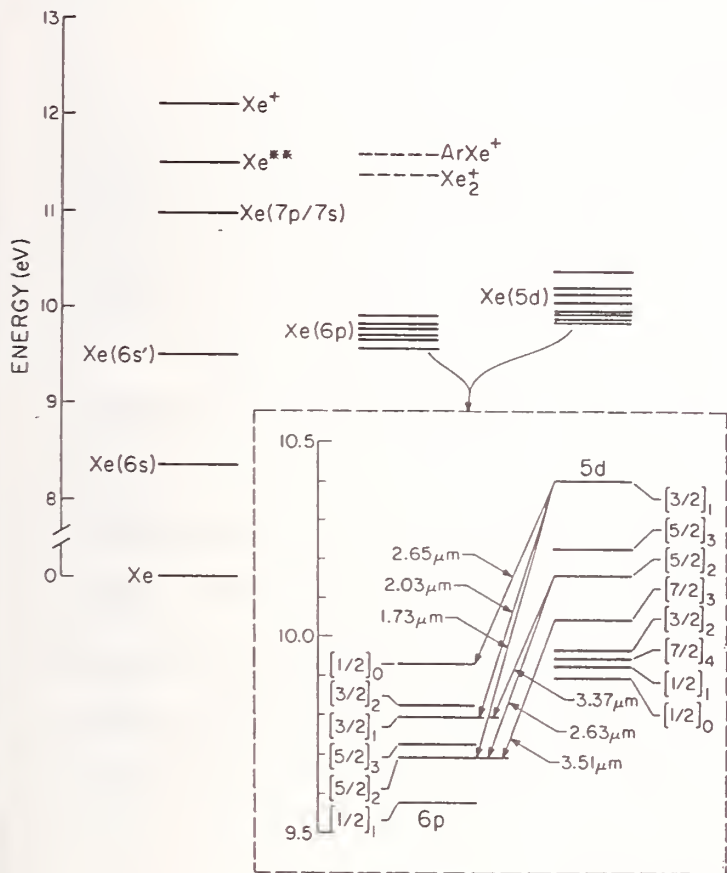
13
12
11
10
9
8
0
ENERGY (eV)

$Xe^+$
$Xe^{**}$
Xe(7p/7s)
Xe(6s')
Xe(6s)
Xe

$ArXe^+$
$Xe_2^+$

Xe(6p)
Xe(5d)

10.5
10.0
9.5

5d
6p

$[3/2]_1$
$[5/2]_3$
$[5/2]_2$
$[7/2]_3$
$[3/2]_2$
$[7/2]_4$
$[1/2]_1$
$[1/2]_0$

2.65$\mu$m
2.03$\mu$m
1.73$\mu$m
3.37$\mu$m
2.63$\mu$m
3.51$\mu$m

$[1/2]_0$
$[3/2]_2$
$[3/2]_1$
$[5/2]_3$
$[5/2]_2$
$[1/2]_1$